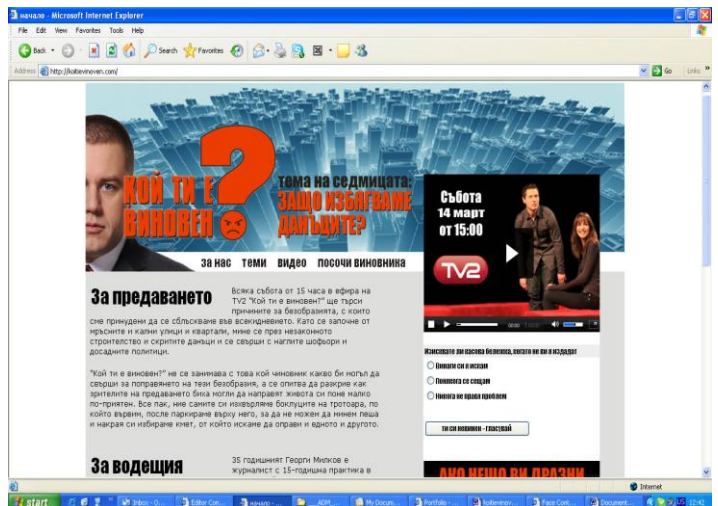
начало - Microsoft Internet Explorer

File Edit View Favorites Tools Help

Back Search Favorites

Address http://koitevinoven.com/

Go Links

КОЙ ТИ Е ВИНОВЕН

тема на седмицата: ЗАЩО ИЗБЯГВАМЕ ДАНЪЦИТЕ?

за нас теми видео посочи виновника

Събота 14 март от 15:00

TV2

За предаването

Всяка събота от 15 часа в ефира на TV2 "Кой ти е виновен?" ще търси причините за безобразията, с които сме принудени да се сблъскваме във всекидневието. Като се започне от мръсните и кални улици и квартали, мине се през незаконното строителство и скритите данъци и се свърши с наглите шофьори и досадните политици.

"Кой ти е виновен?" не се занимава с това кой чиновник какво би могъл да свърши за поправянето на тези безобразия, а се опитва да разкрие как зрителите на предаването биха могли да направят живота си поне малко по-приятен. Все пак, ние самите сме изхвърляме боклуците на тротоара, по който вървим, после паркираме върху него, за да не можем да минем пеша и накрая си избираме кмет, от който искаме да оправи и едното и другото.

За водещия

35 годишният Георги Милков е журналист с 15-годишна практика в

Искате ли касова бележка, когато ви я издадат

Винаги си я искам

Понякога се сещам

Никога не прави проблем

ти си виновен - гласувай

АКО НЕЩО ВИ ДРАЗНИ

Internet

start Inbox - O... Editor Con... начало - ... ADM... My Docum... Portfolio - ... koitevinov... Face Cont... Document... 12:42